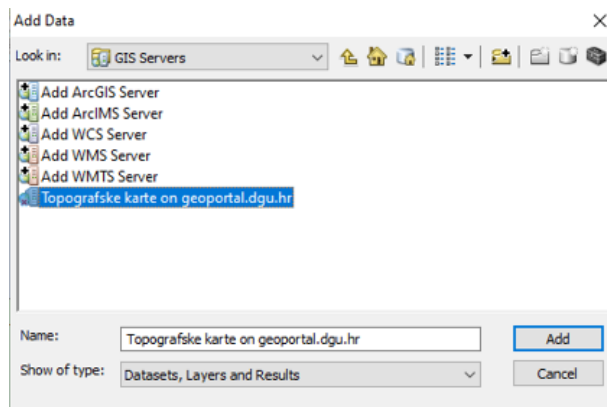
Add Data
×
Look in: GIS Servers

Add ArcGIS Server
Add ArcIMS Server
Add WCS Server
Add WMS Server
Add WMTS Server
Topografske karte on geoportal.dgu.hr

Name: Topografske karte on geoportal.dgu.hr
Add
Show of type: Datasets, Layers and Results
Cancel